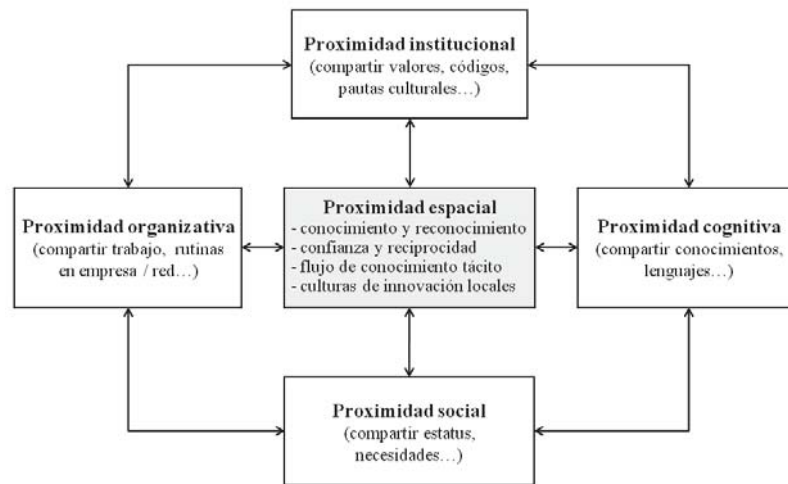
Proximidad institucional
(compartir valores, códigos, pautas culturales...)

Proximidad organizativa
(compartir trabajo, rutinas en empresa / red...)

Proximidad espacial
- conocimiento y reconocimiento
- confianza y reciprocidad
- flujo de conocimiento tácito
- culturas de innovación locales

Proximidad cognitiva
(compartir conocimientos, lenguajes...)

Proximidad social
(compartir estatus, necesidades...)